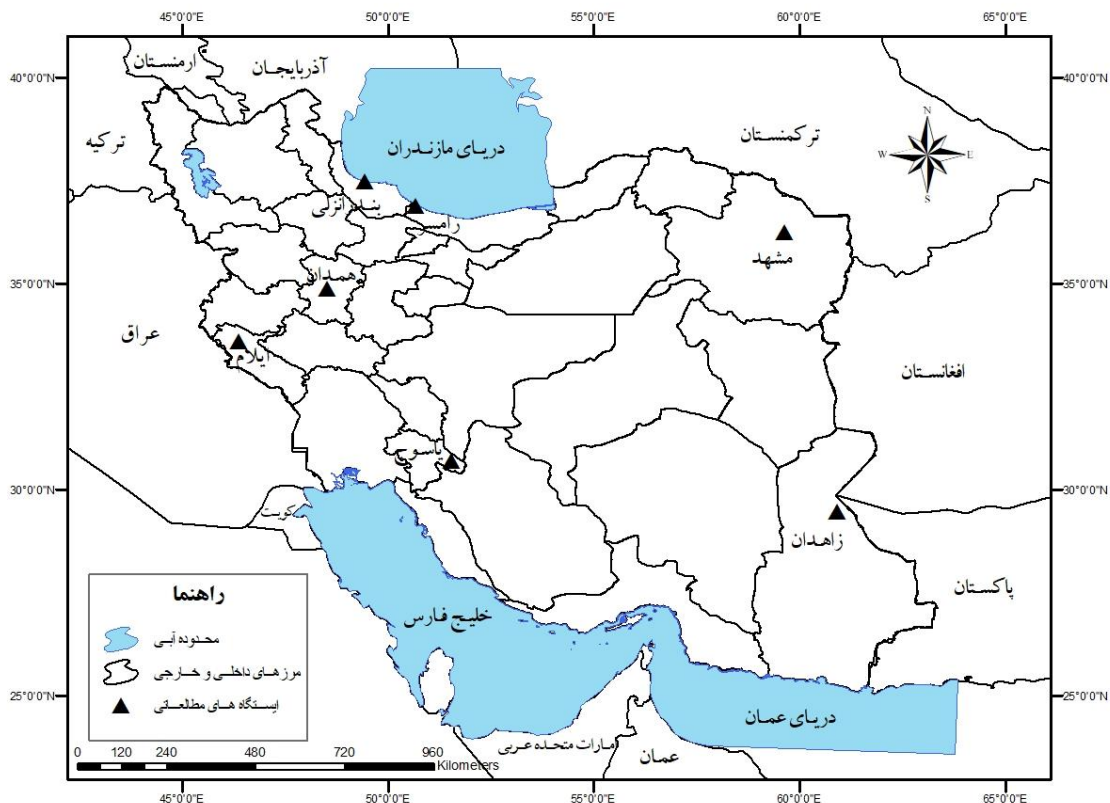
45°0'0"E 50°0'0"E 55°0'0"E 60°0'0"E 65°0'0"E

40°0'0"N 35°0'0"N 30°0'0"N 25°0'0"N

ارمنستان
آذربایجان
ترکیه
دریای مازندران
ترکمنستان
N
W
E
S
بندرانزلی
رامسر
مشهد
همدان
عراق
ایلام
افغانستان
یاسوج
کویت
زاهدان
پاکستان
خلیج فارس
دریای عمان
امارات متحده عربی
عمان

راهنما
محدوده آبی
مرزهای داخلی و خارجی
ایستگاه های مطالعاتی

0 120 240 480 720 960
Kilometers

45°0'0"E 50°0'0"E 55°0'0"E 60°0'0"E 65°0'0"E